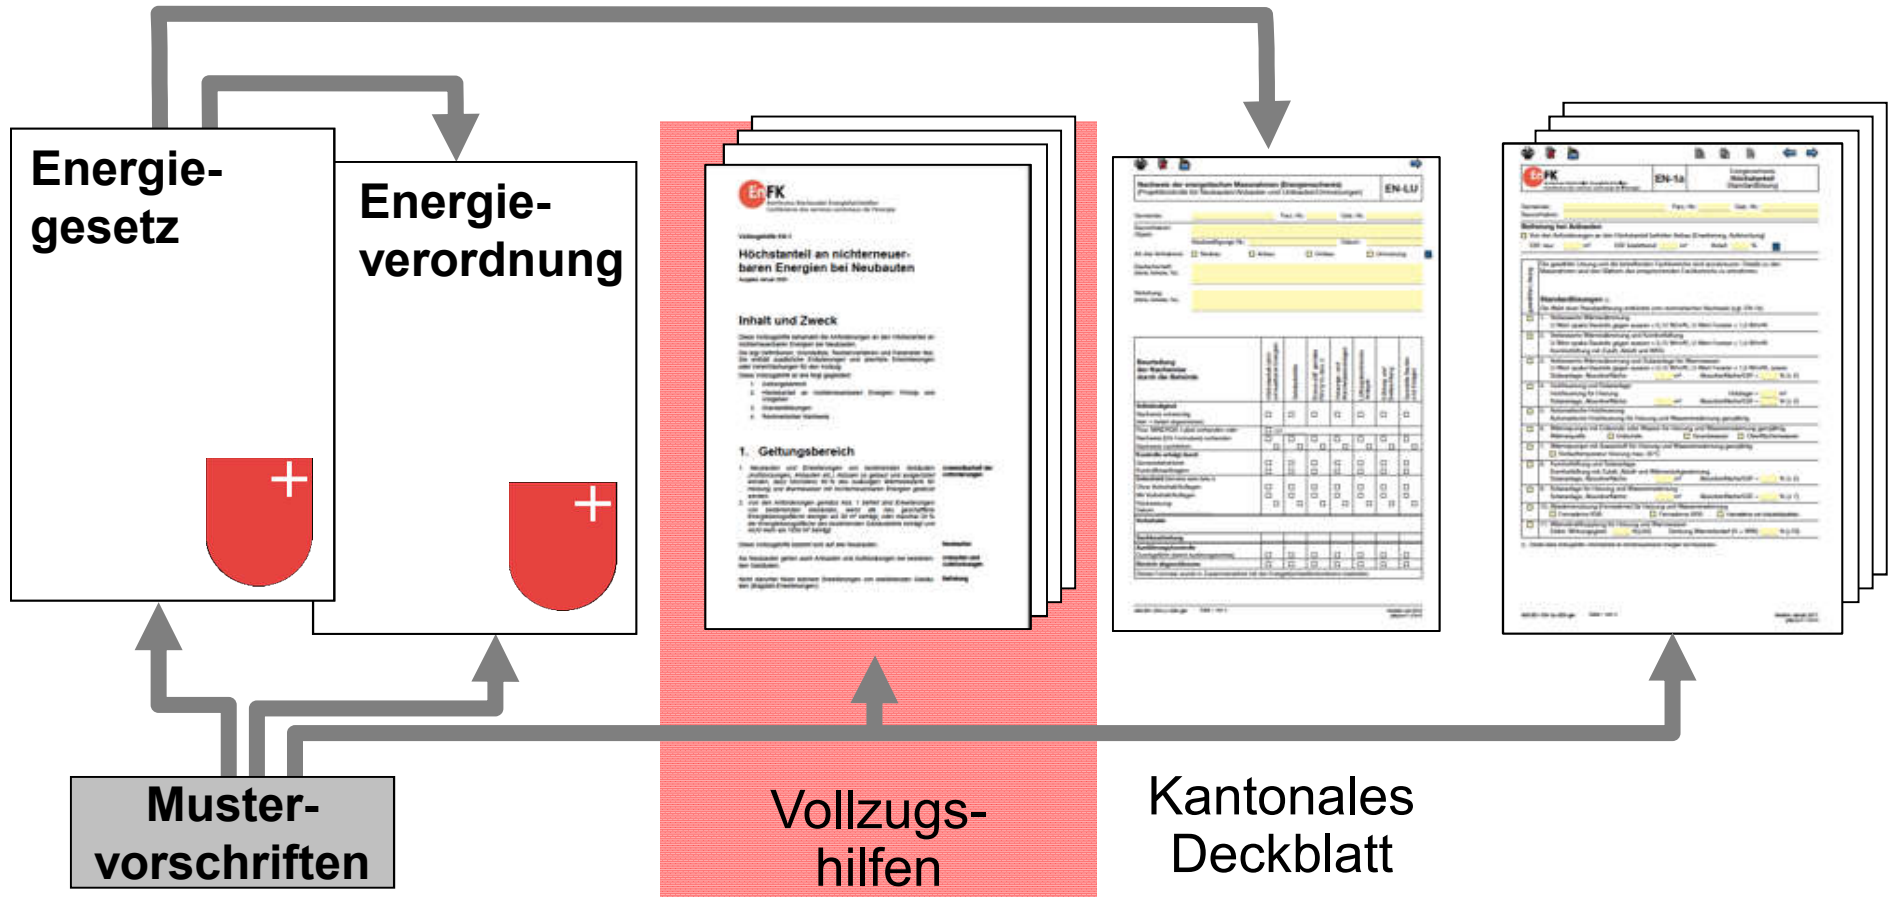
Energiegesetz

Energieverordnung

EnFK

Höchstanteil an nichterneuerbaren Energien bei Neubauten

Inhalt und Zweck

1. Geltungsbereich

EN-LU

EnFK

EN-1a

Mustervorschriften

Vollzugshilfen

Kantonales Deckblatt